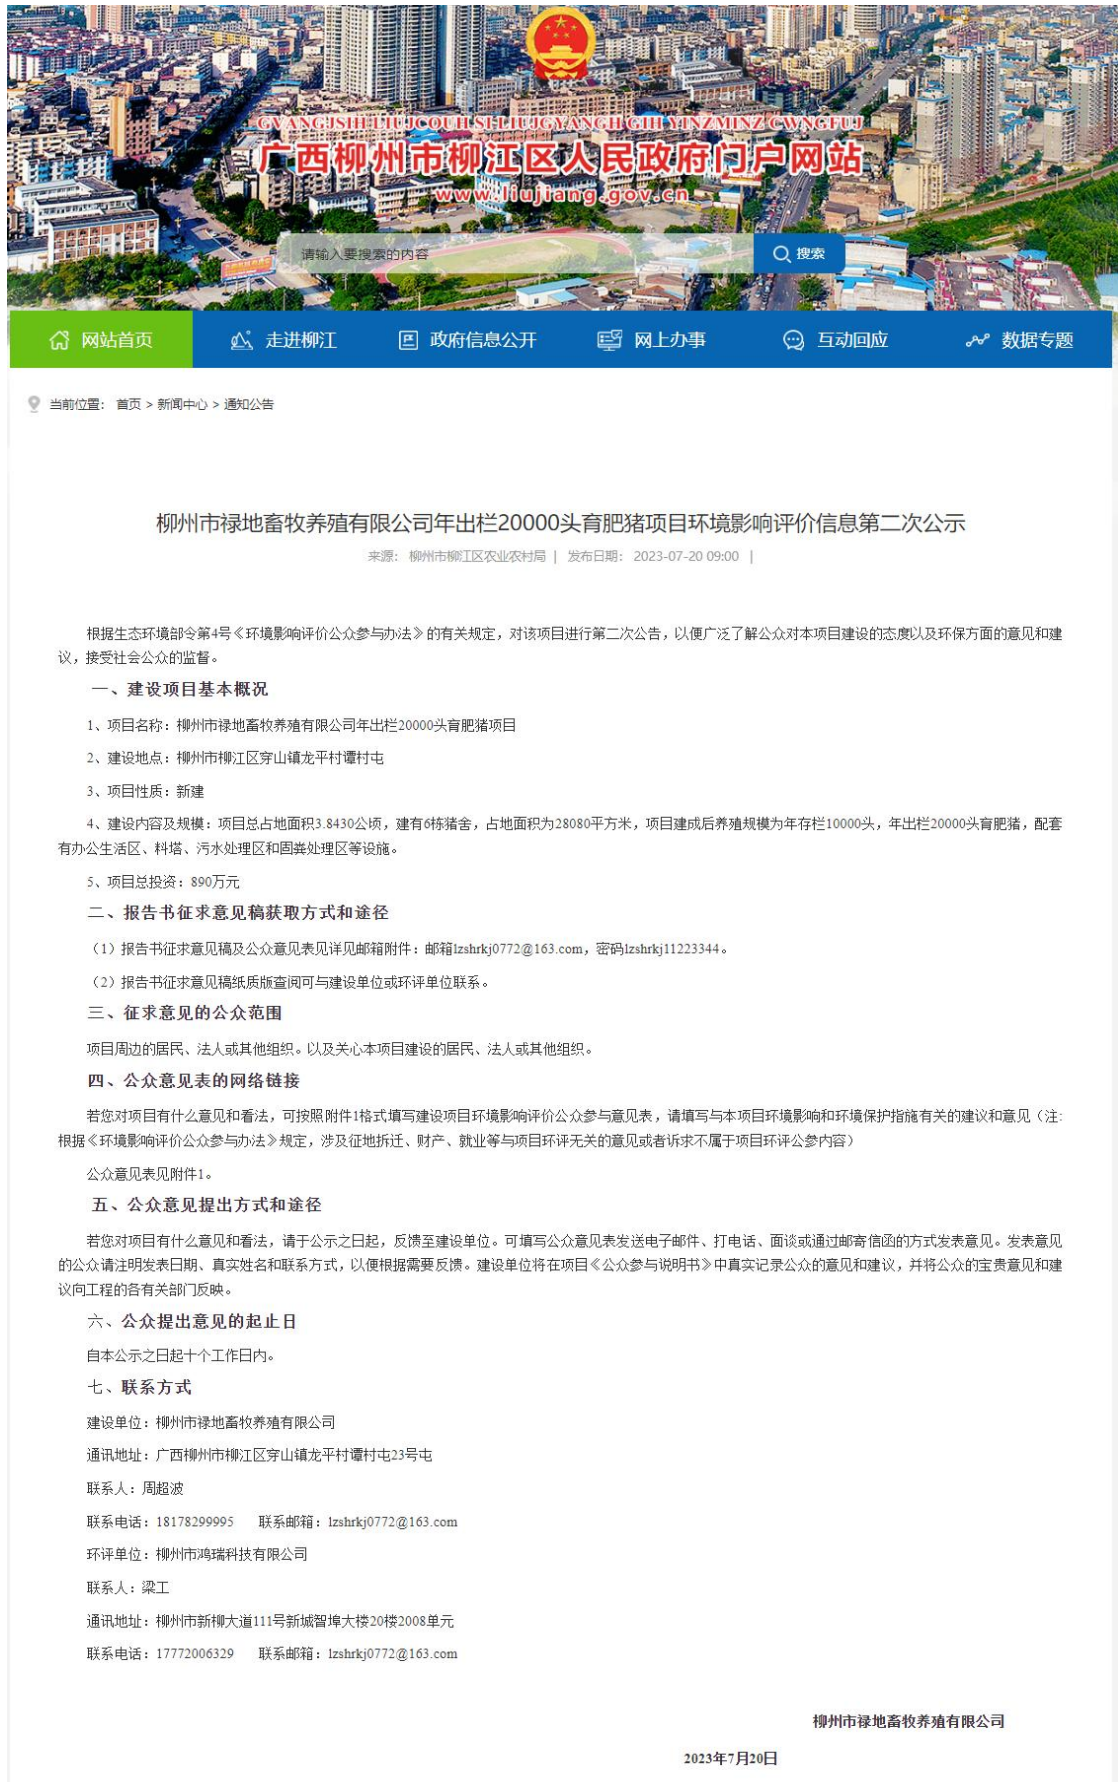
GVANGJSIH LIUJCOUH SI LIUJGYANGH GIH YINZMINZ CWNGFUj
广西柳州市柳江区人民政府门户网站
www.liujiang.gov.cn

请输入要搜索的内容
搜索

网站首页　走进柳江　政府信息公开　网上办事　互动回应　数据专题

当前位置： 首页 > 新闻中心 > 通知公告

柳州市禄地畜牧养殖有限公司年出栏20000头育肥猪项目环境影响评价信息第二次公示

来源： 柳州市柳江区农业农村局 | 发布日期： 2023-07-20 09:00 |

根据生态环境部令第4号《环境影响评价公众参与办法》的有关规定，对该项目进行第二次公告，以便广泛了解公众对本项目建设的态度以及环保方面的意见和建议，接受社会公众的监督。

一、建设项目基本概况

1、项目名称：柳州市禄地畜牧养殖有限公司年出栏20000头育肥猪项目

2、建设地点：柳州市柳江区穿山镇龙平村谭村屯

3、项目性质：新建

4、建设内容及规模：项目总占地面积3.8430公顷，建有6栋猪舍，占地面积为28080平方米，项目建成后养殖规模为年存栏10000头，年出栏20000头育肥猪，配套有办公生活区、料塔、污水处理区和固粪处理区等设施。

5、项目总投资：890万元

二、报告书征求意见稿获取方式和途径

（1）报告书征求意见稿及公众意见表见详见邮箱附件：邮箱lzshrkj0772@163.com，密码lzshrkj11223344。

（2）报告书征求意见稿纸质版查阅可与建设单位或环评单位联系。

三、征求意见的公众范围

项目周边的居民、法人或其他组织。以及关心本项目建设的居民、法人或其他组织。

四、公众意见表的网络链接

若您对项目有什么意见和看法，可按照附件1格式填写建设项目环境影响评价公众参与意见表，请填写与本项目环境影响和环境保护措施有关的建议和意见（注：根据《环境影响评价公众参与办法》规定，涉及征地拆迁、财产、就业等与项目环评无关的意见或者诉求不属于项目环评公参内容）

公众意见表见附件1。

五、公众意见提出方式和途径

若您对项目有什么意见和看法，请于公示之日起，反馈至建设单位。可填写公众意见表发送电子邮件、打电话、面谈或通过邮寄信函的方式发表意见。发表意见的公众请注明发表日期、真实姓名和联系方式，以便根据需要反馈。建设单位将在项目《公众参与说明书》中真实记录公众的意见和建议，并将公众的宝贵意见和建议向工程的各有关部门反映。

六、公众提出意见的起止日

自本公示之日起十个工作日内。

七、联系方式

建设单位：柳州市禄地畜牧养殖有限公司

通讯地址：广西柳州市柳江区穿山镇龙平村谭村屯23号屯

联系人：周超波

联系电话：18178299995　　联系邮箱：lzshrkj0772@163.com

环评单位：柳州市鸿瑞科技有限公司

联系人：梁工

通讯地址：柳州市新柳大道111号新城智埠大楼20楼2008单元

联系电话：17772006329　　联系邮箱：lzshrkj0772@163.com

柳州市禄地畜牧养殖有限公司

2023年7月20日